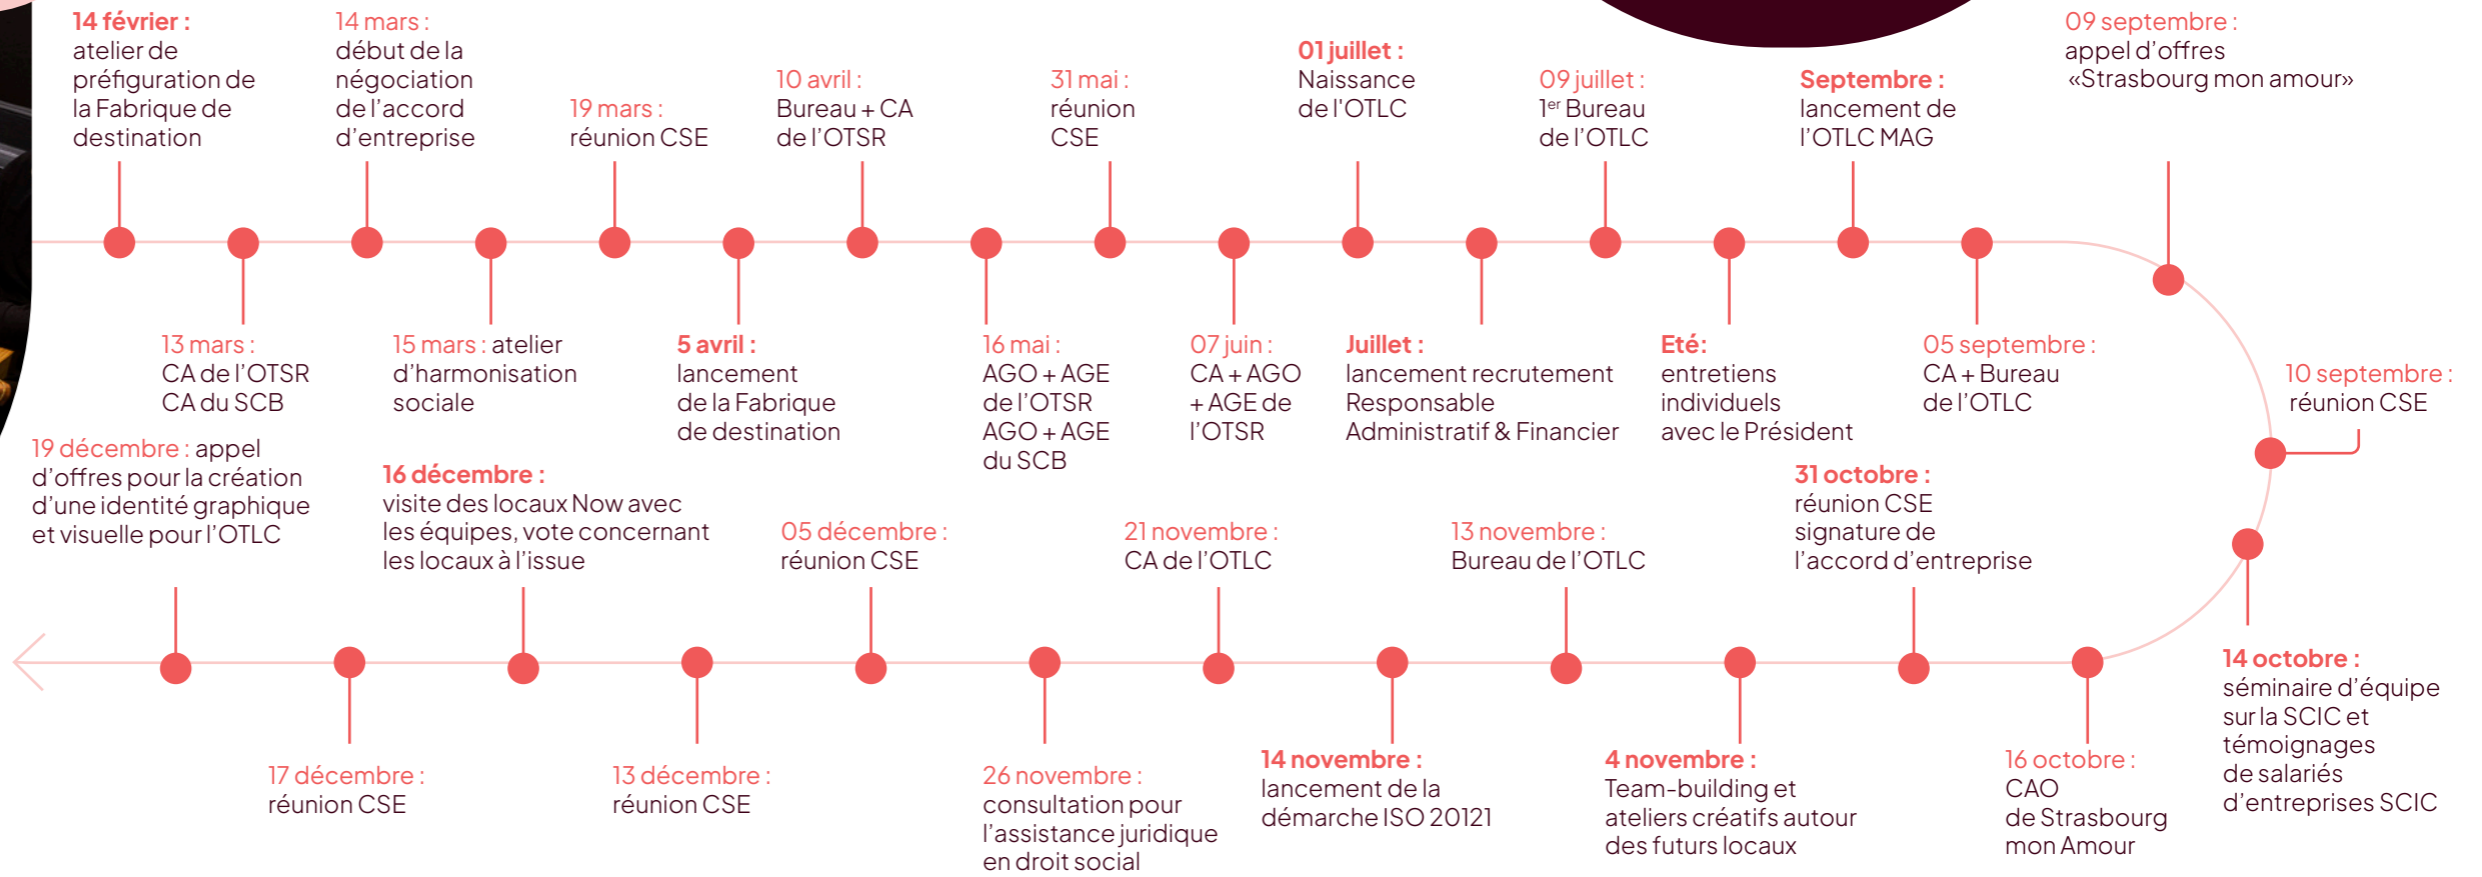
14 février : atelier de préfiguration de la Fabrique de destination

14 mars : début de la négociation de l'accord d'entreprise

19 mars : réunion CSE

10 avril : Bureau + CA de l'OTSR

31 mai : réunion CSE

01 juillet : Naissance de l'OTLC

09 juillet : 1$^{er}$ Bureau de l'OTLC

Septembre : lancement de l'OTLC MAG

09 septembre : appel d'offres «Strasbourg mon amour»

13 mars : CA de l'OTSR CA du SCB

15 mars : atelier d'harmonisation sociale

5 avril : lancement de la Fabrique de destination

16 mai : AGO + AGE de l'OTSR AGO + AGE du SCB

07 juin : CA + AGO + AGE de l'OTSR

Juillet : lancement recrutement Responsable Administratif & Financier

Eté: entretiens individuels avec le Président

05 septembre : CA + Bureau de l'OTLC

10 septembre : réunion CSE

19 décembre : appel d'offres pour la création d'une identité graphique et visuelle pour l'OTLC

16 décembre : visite des locaux Now avec les équipes, vote concernant les locaux à l'issue

05 décembre : réunion CSE

21 novembre : CA de l'OTLC

13 novembre : Bureau de l'OTLC

31 octobre : réunion CSE signature de l'accord d'entreprise

14 octobre : séminaire d'équipe sur la SCIC et témoignages de salariés d'entreprises SCIC

17 décembre : réunion CSE

13 décembre : réunion CSE

26 novembre : consultation pour l'assistance juridique en droit social

14 novembre : lancement de la démarche ISO 20121

4 novembre : Team-building et ateliers créatifs autour des futurs locaux

16 octobre : CAO de Strasbourg mon Amour